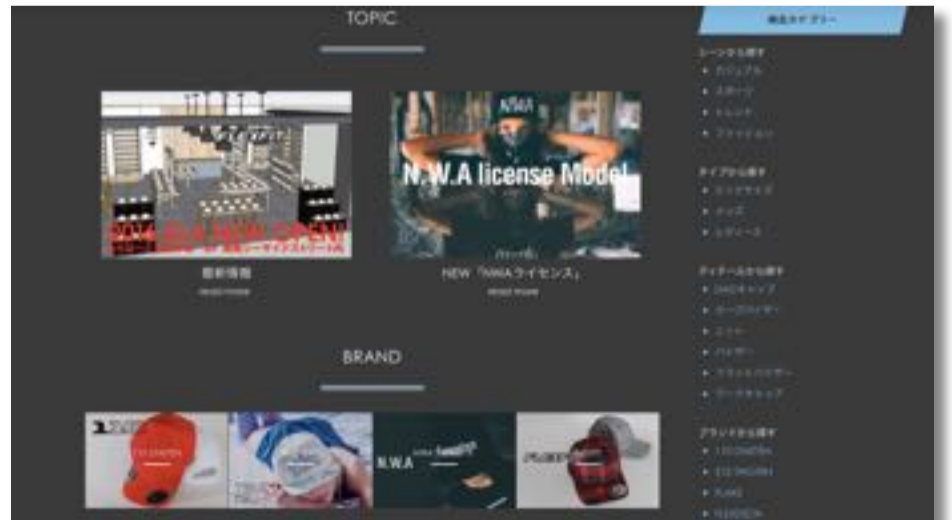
TOPIC

N.W.A license Model

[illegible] OPEN

最新情報

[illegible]

NEW「NWAライセンス」

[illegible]

BRAND

N.W.A

商品カテゴリー

シーンから探す

カジュアル

スポーツ

トレンド

ファッション

タイプから探す

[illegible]

キッズ

レディース

ディテールから探す

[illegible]

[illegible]

ニット

ハンチング

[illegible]

ワークキャップ

ブランドから探す

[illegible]

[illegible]

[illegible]

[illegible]